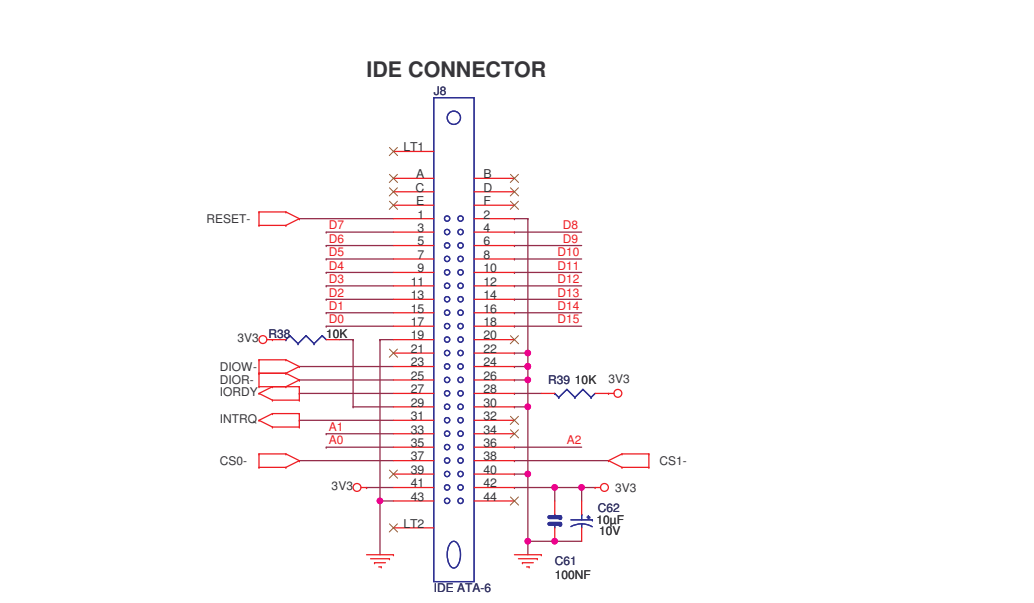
IDE CONNECTOR

J8

LT1
A B
C D
E F
RESET- 1 2
D7 3 4 D8
D6 5 6 D9
D5 7 8 D10
D4 9 10 D11
D3 11 12 D12
D2 13 14 D13
D1 15 16 D14
D0 17 18 D15
3V3 R38 10K 19 20
21 22
DIOW- 23 24
DIOR- 25 26
IORDY 27 28 R39 10K 3V3
29 30
INTRQ 31 32
A1 33 34
A0 35 36 A2
CS0- 37 38 CS1-
39 40
3V3 41 42 3V3
43 44
LT2
C62 10uF 10V
C61 100NF
IDE ATA-6